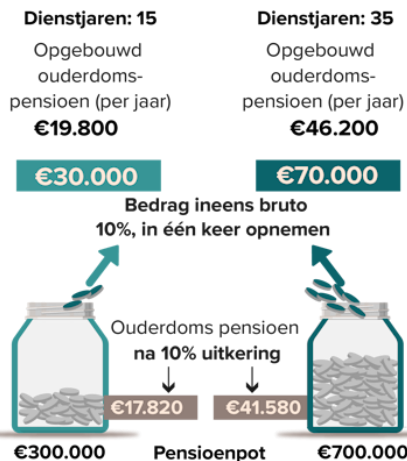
Dienstjaren: 15

Opgebouwd ouderdoms-pensioen (per jaar)

€19.800

Dienstjaren: 35

Opgebouwd ouderdoms-pensioen (per jaar)

€46.200

€30.000

€70.000

Bedrag ineens bruto 10%, in één keer opnemen

Ouderdoms pensioen na 10% uitkering

€17.820

€41.580

€300.000

Pensioenpot

€700.000